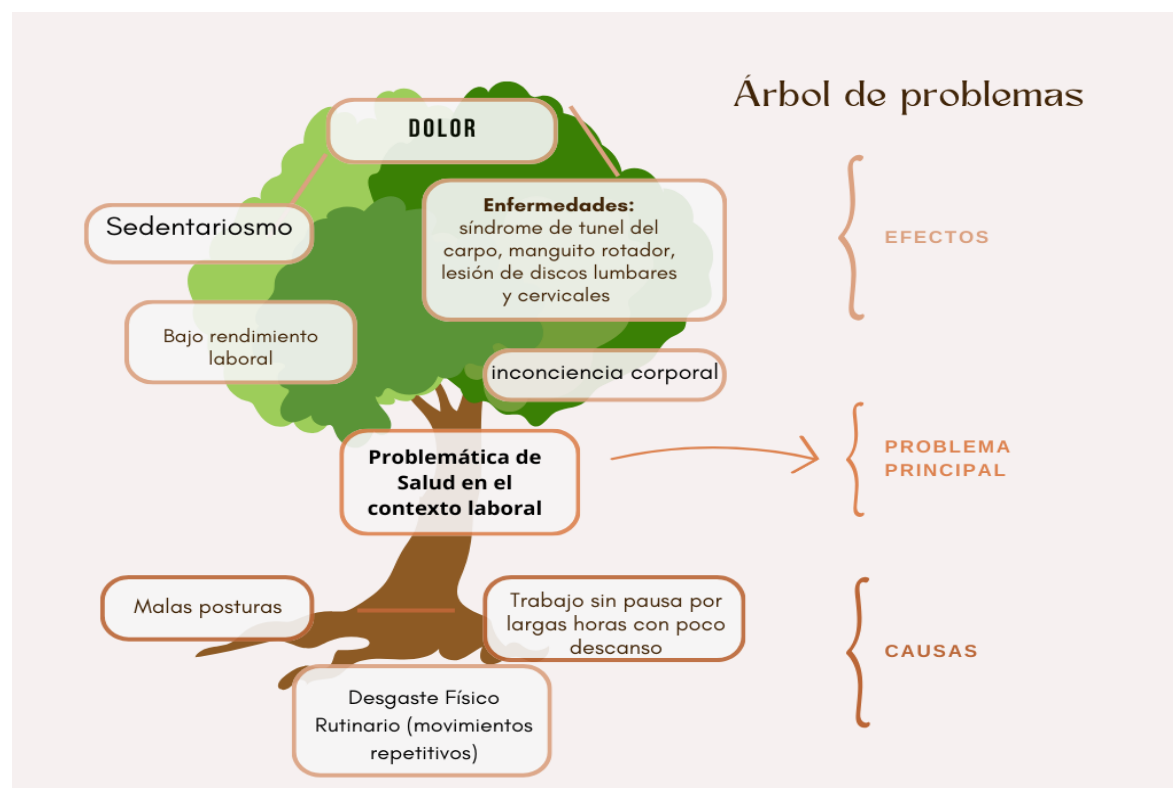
Árbol de problemas

DOLOR

Sedentariosmo

Enfermedades: síndrome de tunel del carpo, manguito rotador, lesión de discos lumbares y cervicales

EFECTOS

Bajo rendimiento laboral

inconciencia corporal

Problemática de Salud en el contexto laboral

PROBLEMA PRINCIPAL

Malas posturas

Trabajo sin pausa por largas horas con poco descanso

CAUSAS

Desgaste Físico Rutinario (movimientos repetitivos)